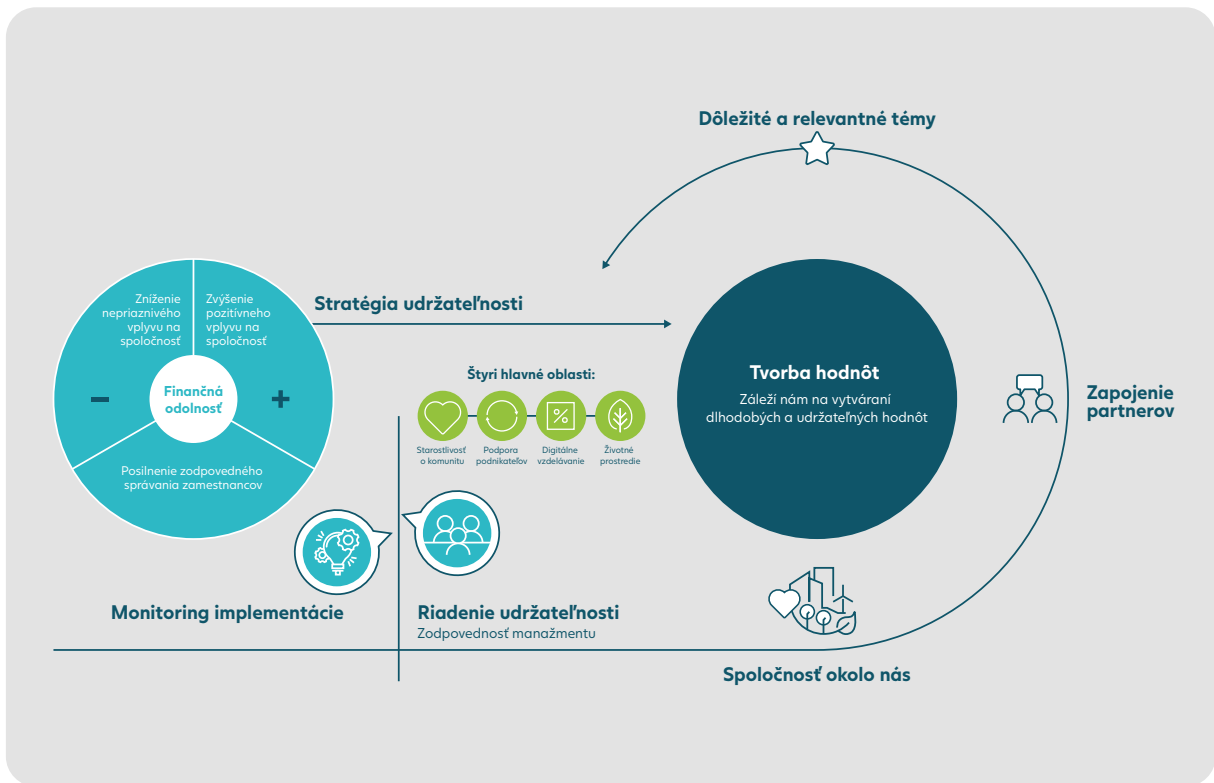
Dôležité a relevantné témy

Zníženie nepriaznivého vplyvu na spoločnosť

Zvýšenie pozitívneho vplyvu na spoločnosť

Finančná odolnosť

–

+

Posilnenie zodpovedného správania zamestnancov

Stratégia udržateľnosti

Štyri hlavné oblasti:

Starostlivosť o komunitu

Podpora podnikateľov

Digitálne vzdelávanie

Životné prostredie

Tvorba hodnôt

Záleží nám na vytváraní dlhodobých a udržateľných hodnôt

Zapojenie partnerov

Monitoring implementácie

Riadenie udržateľnosti

Zodpovednosť manažmentu

Spoločnosť okolo nás